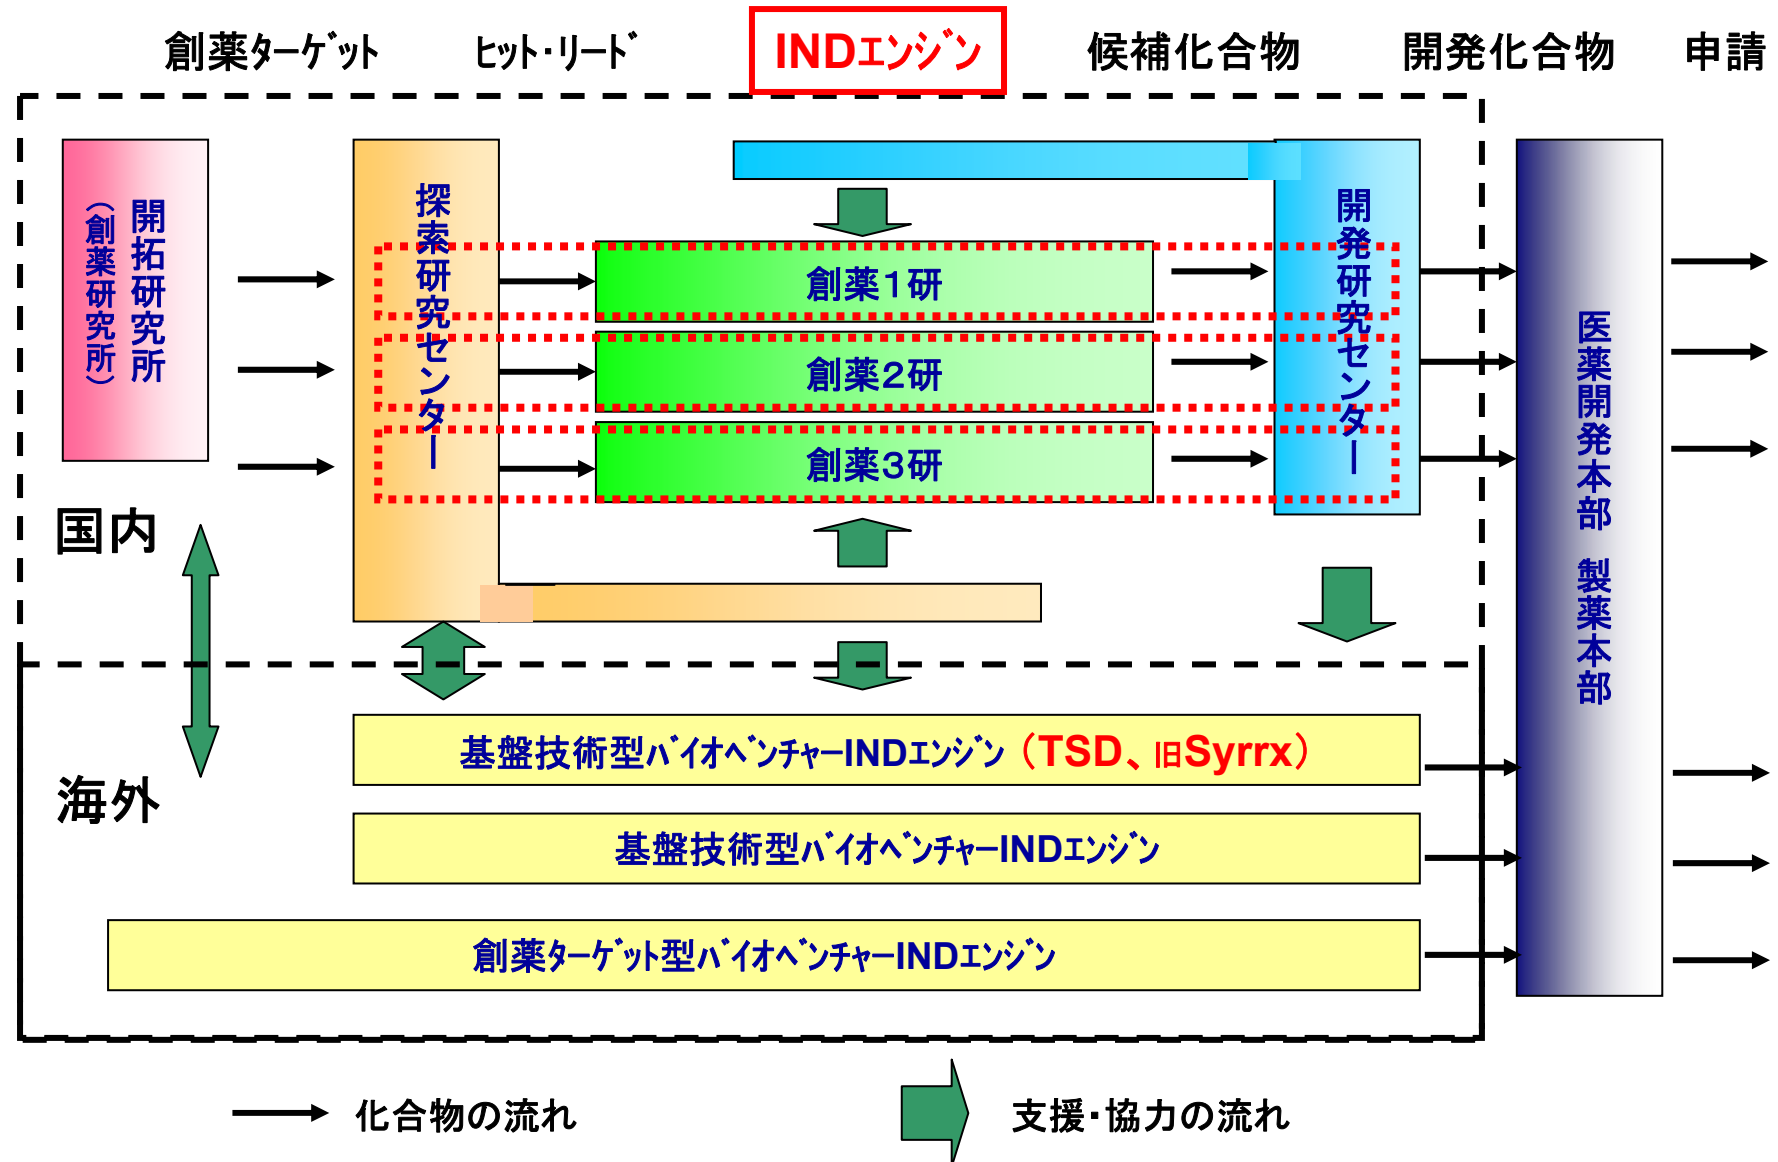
創薬ターゲット　ヒット・リード　INDエンジン　候補化合物　開発化合物　申請

開拓研究所（創薬研究所）

探索研究センター

創薬1研

創薬2研

創薬3研

開発研究センター

医薬開発本部　製薬本部

国内

海外

基盤技術型バイオベンチャーINDエンジン（TSD、旧Syrrx）

基盤技術型バイオベンチャーINDエンジン

創薬ターゲット型バイオベンチャーINDエンジン

化合物の流れ

支援・協力の流れ